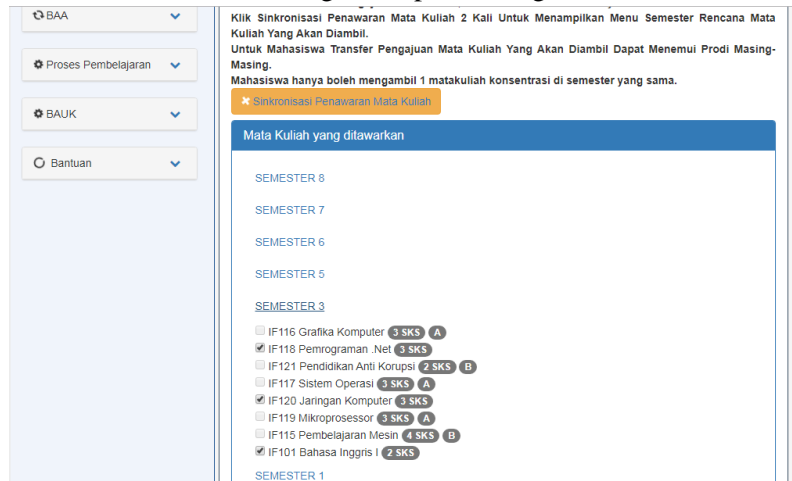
BAA

Proses Pembelajaran

BAUK

Bantuan

Klik Sinkronisasi Penawaran Mata Kuliah 2 Kali Untuk Menampilkan Menu Semester Rencana Mata Kuliah Yang Akan Diambil.
Untuk Mahasiswa Transfer Pengajuan Mata Kuliah Yang Akan Diambil Dapat Menemui Prodi Masing-Masing.
Mahasiswa hanya boleh mengambil 1 matakuliah konsentrasi di semester yang sama.

✖ Sinkronisasi Penawaran Mata Kuliah

Mata Kuliah yang ditawarkan

SEMESTER 8

SEMESTER 7

SEMESTER 6

SEMESTER 5

SEMESTER 3

IF116 Grafika Komputer 3 SKS A
IF118 Pemrograman .Net 3 SKS
IF121 Pendidikan Anti Korupsi 2 SKS B
IF117 Sistem Operasi 3 SKS A
IF120 Jaringan Komputer 3 SKS
IF119 Mikroprosessor 3 SKS A
IF115 Pembelajaran Mesin 4 SKS B
IF101 Bahasa Inggris I 2 SKS

SEMESTER 1